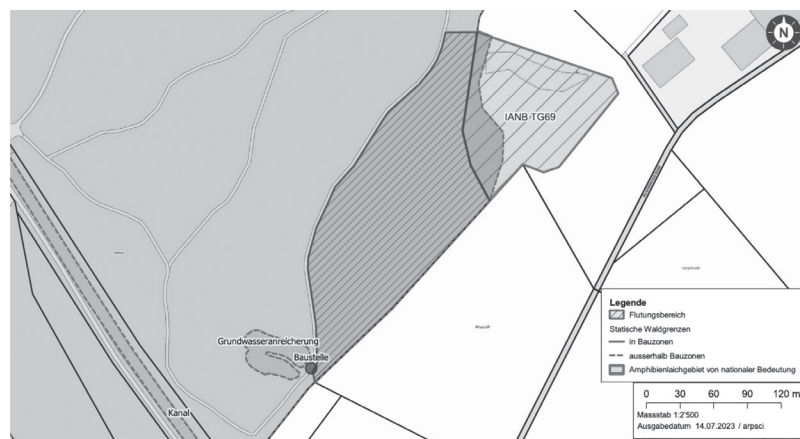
N

IANB TG69

Grundwasseranreicherung
Baustelle

Kanal

Legende
Flutungsbereich
Statische Waldgrenzen
in Bauzonen
ausserhalb Bauzonen
Amphibienlaichgebiet von nationaler Bedeutung

0 30 60 90 120 m
Massstab 1:2'500
Ausgabedatum 14.07.2023 / arpsci